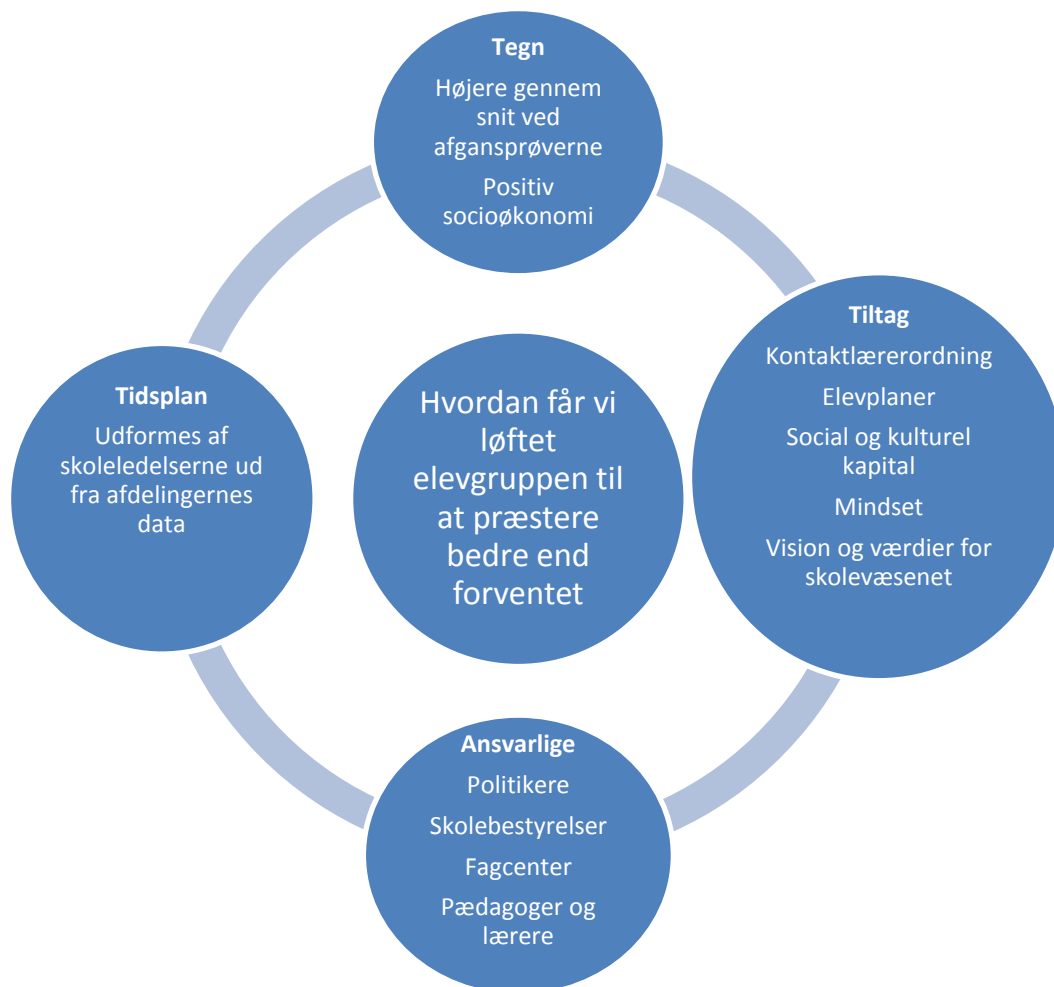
Tegn

Højere gennem snit ved afgansprøverne

Positiv socioøkonomi

Tiltag

Kontaktlærerordning

Elevplaner

Social og kulturel kapital

Mindset

Vision og værdier for skolevæsenet

Hvordan får vi løftet elevgruppen til at præstere bedre end forventet

Tidsplan

Udformes af skoleledelserne ud fra afdelingernes data

Ansvarlige

Politikere

Skolebestyrelser

Fagcenter

Pædagoger og lærere